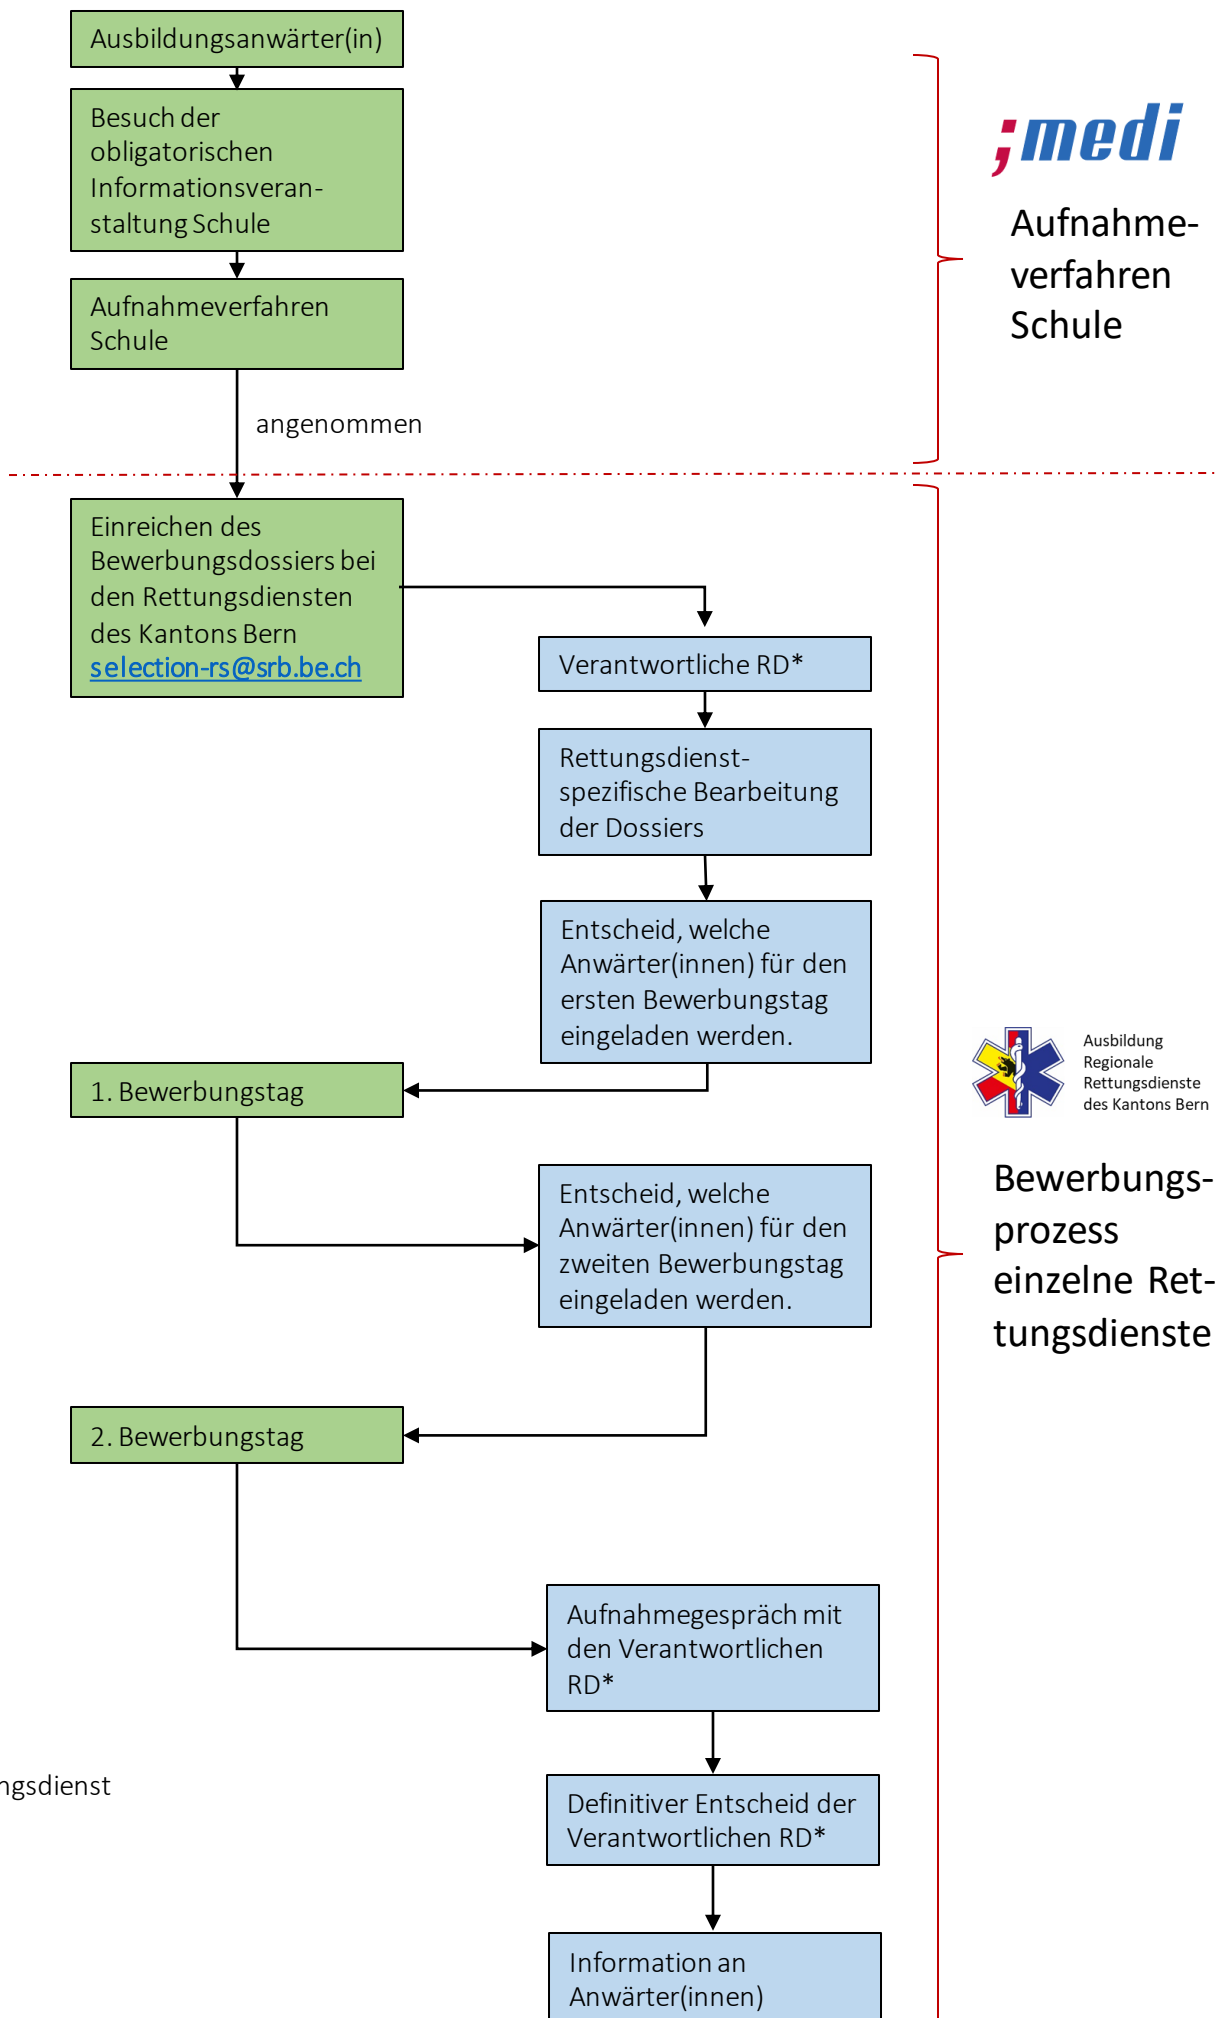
Ausbildungsanwärter(in)

Besuch der obligatorischen Informationsveranstaltung Schule

Aufnahmeverfahren Schule

angenommen

;medi

Aufnahmeverfahren Schule

Einreichen des Bewerbungsdossiers bei den Rettungsdiensten des Kantons Bern selection-rs@srb.be.ch

Verantwortliche RD*

Rettungsdienstspezifische Bearbeitung der Dossiers

Entscheid, welche Anwärter(innen) für den ersten Bewerbungstag eingeladen werden.

1. Bewerbungstag

Ausbildung Regionale Rettungsdienste des Kantons Bern

Bewerbungsprozess einzelne Rettungsdienste

Entscheid, welche Anwärter(innen) für den zweiten Bewerbungstag eingeladen werden.

2. Bewerbungstag

Aufnahmegespräch mit den Verantwortlichen RD*

ngsdienst

Definitiver Entscheid der Verantwortlichen RD*

Information an Anwärter(innen)